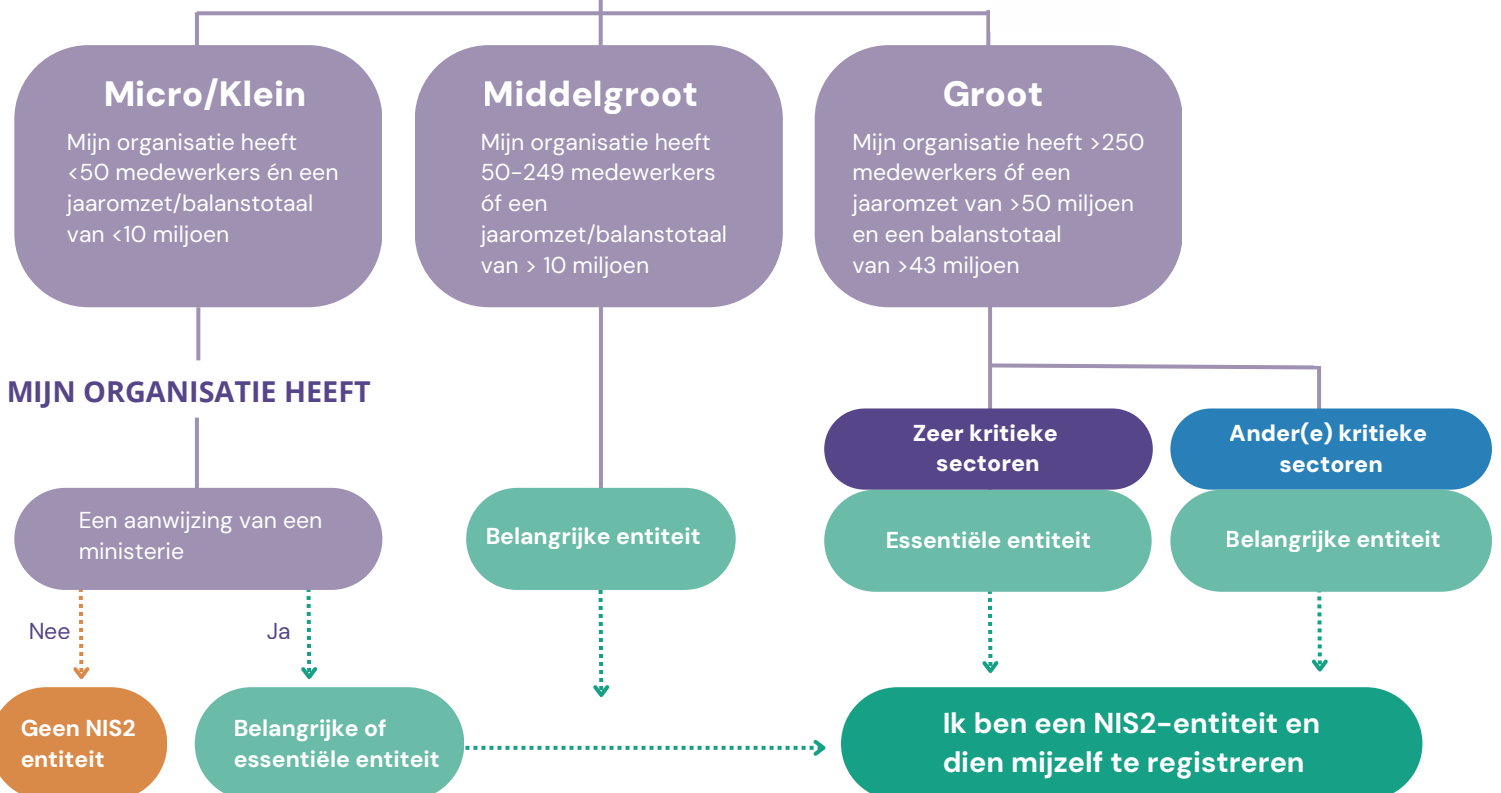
Micro/Klein

Mijn organisatie heeft <50 medewerkers én een jaaromzet/balanstotaal van <10 miljoen

Middelgroot

Mijn organisatie heeft 50-249 medewerkers óf een jaaromzet/balanstotaal van > 10 miljoen

Groot

Mijn organisatie heeft >250 medewerkers óf een jaaromzet van >50 miljoen en een balanstotaal van >43 miljoen

MIJN ORGANISATIE HEEFT

Een aanwijzing van een ministerie

Belangrijke entiteit

Zeer kritieke sectoren

Ander(e) kritieke sectoren

Essentiële entiteit

Belangrijke entiteit

Nee

Ja

Geen NIS2 entiteit

Belangrijke of essentiële entiteit

Ik ben een NIS2-entiteit en dien mijzelf te registreren